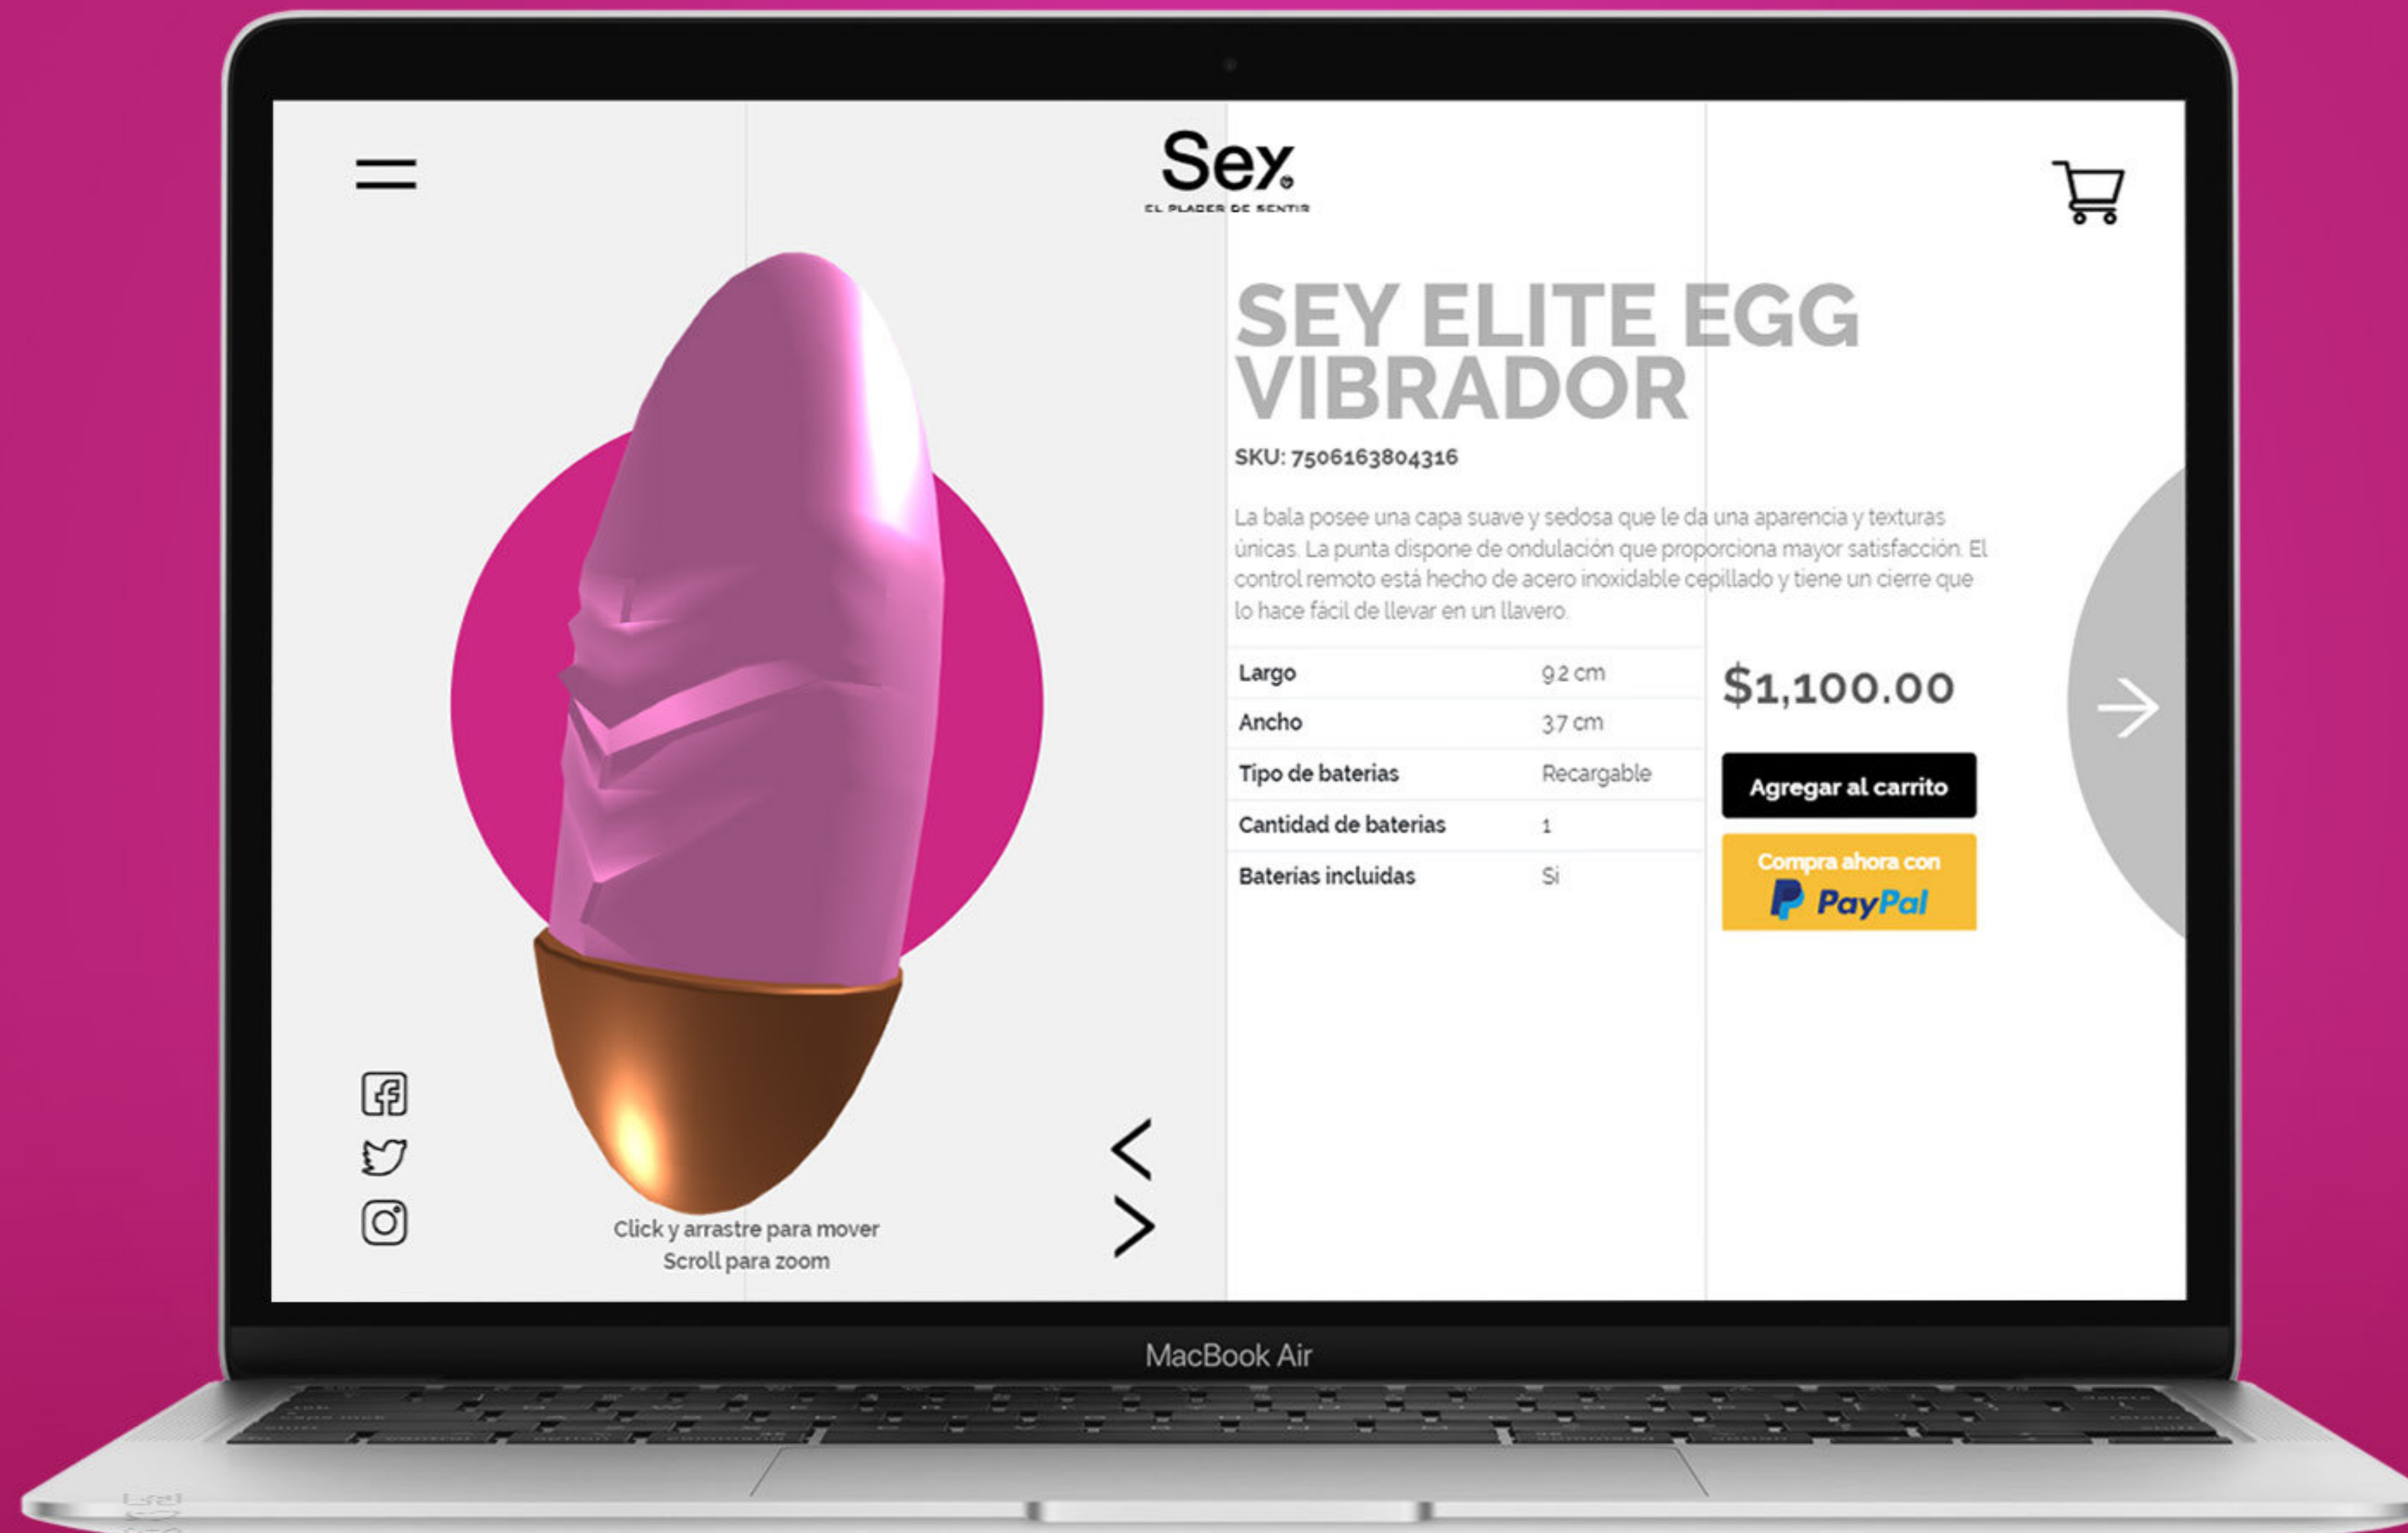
Sey

EL PLACER DE SENTIR

SEY ELITE EGG VIBRADOR

SKU: 7506163804316

La bala posee una capa suave y sedosa que le da una aparencia y texturas únicas. La punta dispone de ondulación que proporciona mayor satisfacción. El control remoto está hecho de acero inoxidable cepillado y tiene un cierre que lo hace fácil de llevar en un llavero.

| | |
|---|---|
| Largo | 9.2 cm |
| Ancho | 3.7 cm |
| Tipo de baterias | Recargable |
| Cantidad de baterias | 1 |
| Baterias incluidas | Si |

$1,100.00

Agregar al carrito

Compra ahora con PayPal

Click y arrastre para mover
Scroll para zoom

MacBook Air